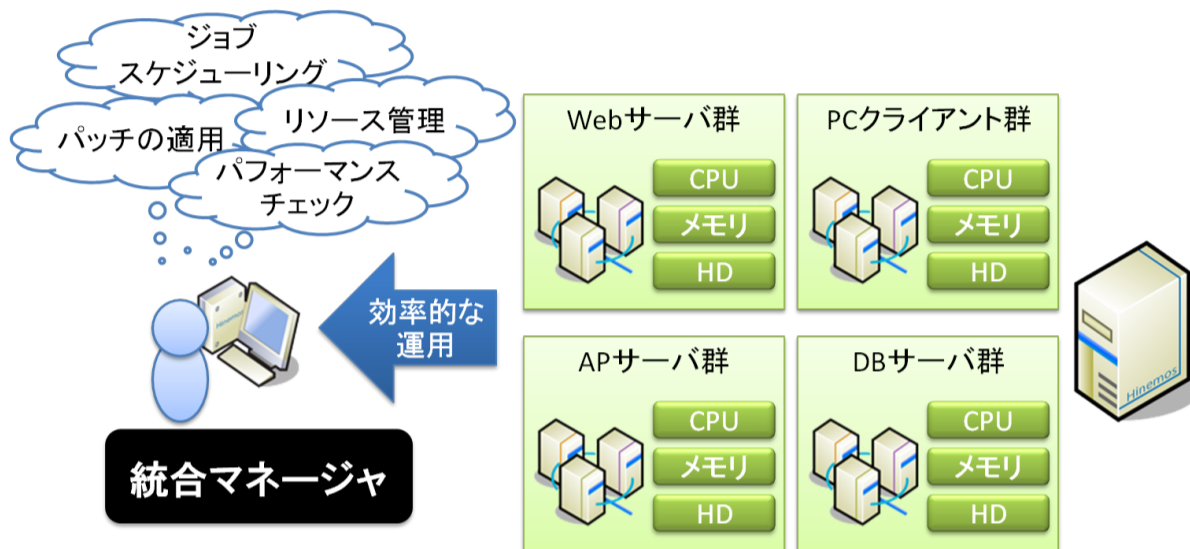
ジョブ
スケジューリング

パッチの適用

リソース管理

パフォーマンス
チェック

効率的な
運用

統合マネージャ

Webサーバ群
CPU
メモリ
HD

PCクライアント群
CPU
メモリ
HD

APサーバ群
CPU
メモリ
HD

DBサーバ群
CPU
メモリ
HD

Hinemos